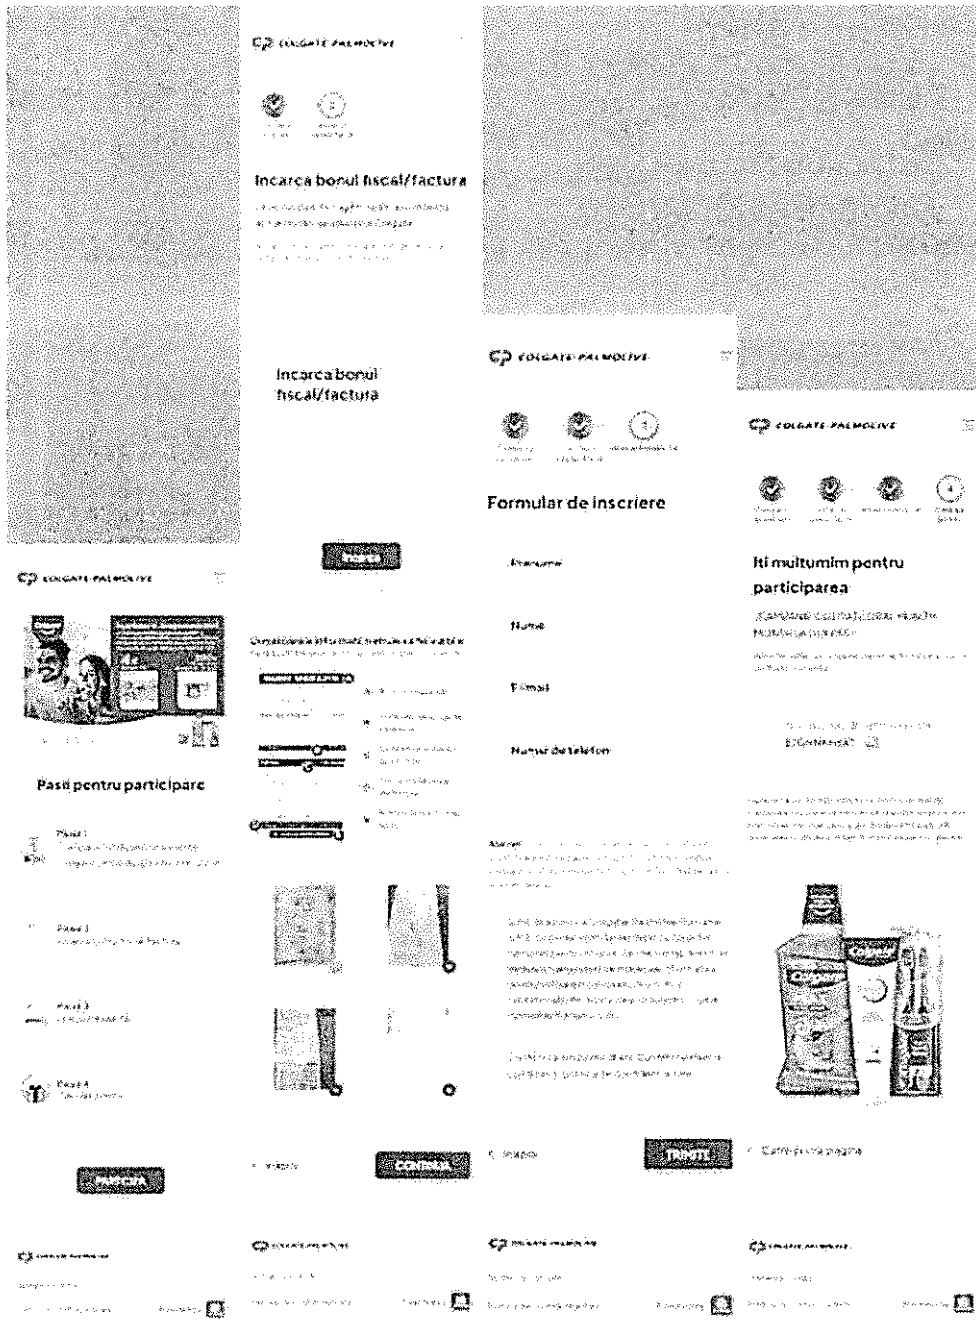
COLGATE-PALMOLIVE

Incarca bonul fiscal/factura

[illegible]

Incarca bonul fiscal/factura

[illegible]

COLGATE-PALMOLIVE

Formular de inscriere

Prenume

Nume

E-mail

Numar de telefon

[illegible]

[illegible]

COLGATE-PALMOLIVE

Iti multumim pentru participarea

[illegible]

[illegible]

COLGATE-PALMOLIVE

Pasii pentru participare

Pasul 1
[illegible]

Pasul 2
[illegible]

Pasul 3
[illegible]

Pasul 4
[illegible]

PARTICIPA

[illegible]

CONTINUA

Inapoi

TRIMITE

Continua pagina

COLGATE-PALMOLIVE

COLGATE-PALMOLIVE

COLGATE-PALMOLIVE

COLGATE-PALMOLIVE